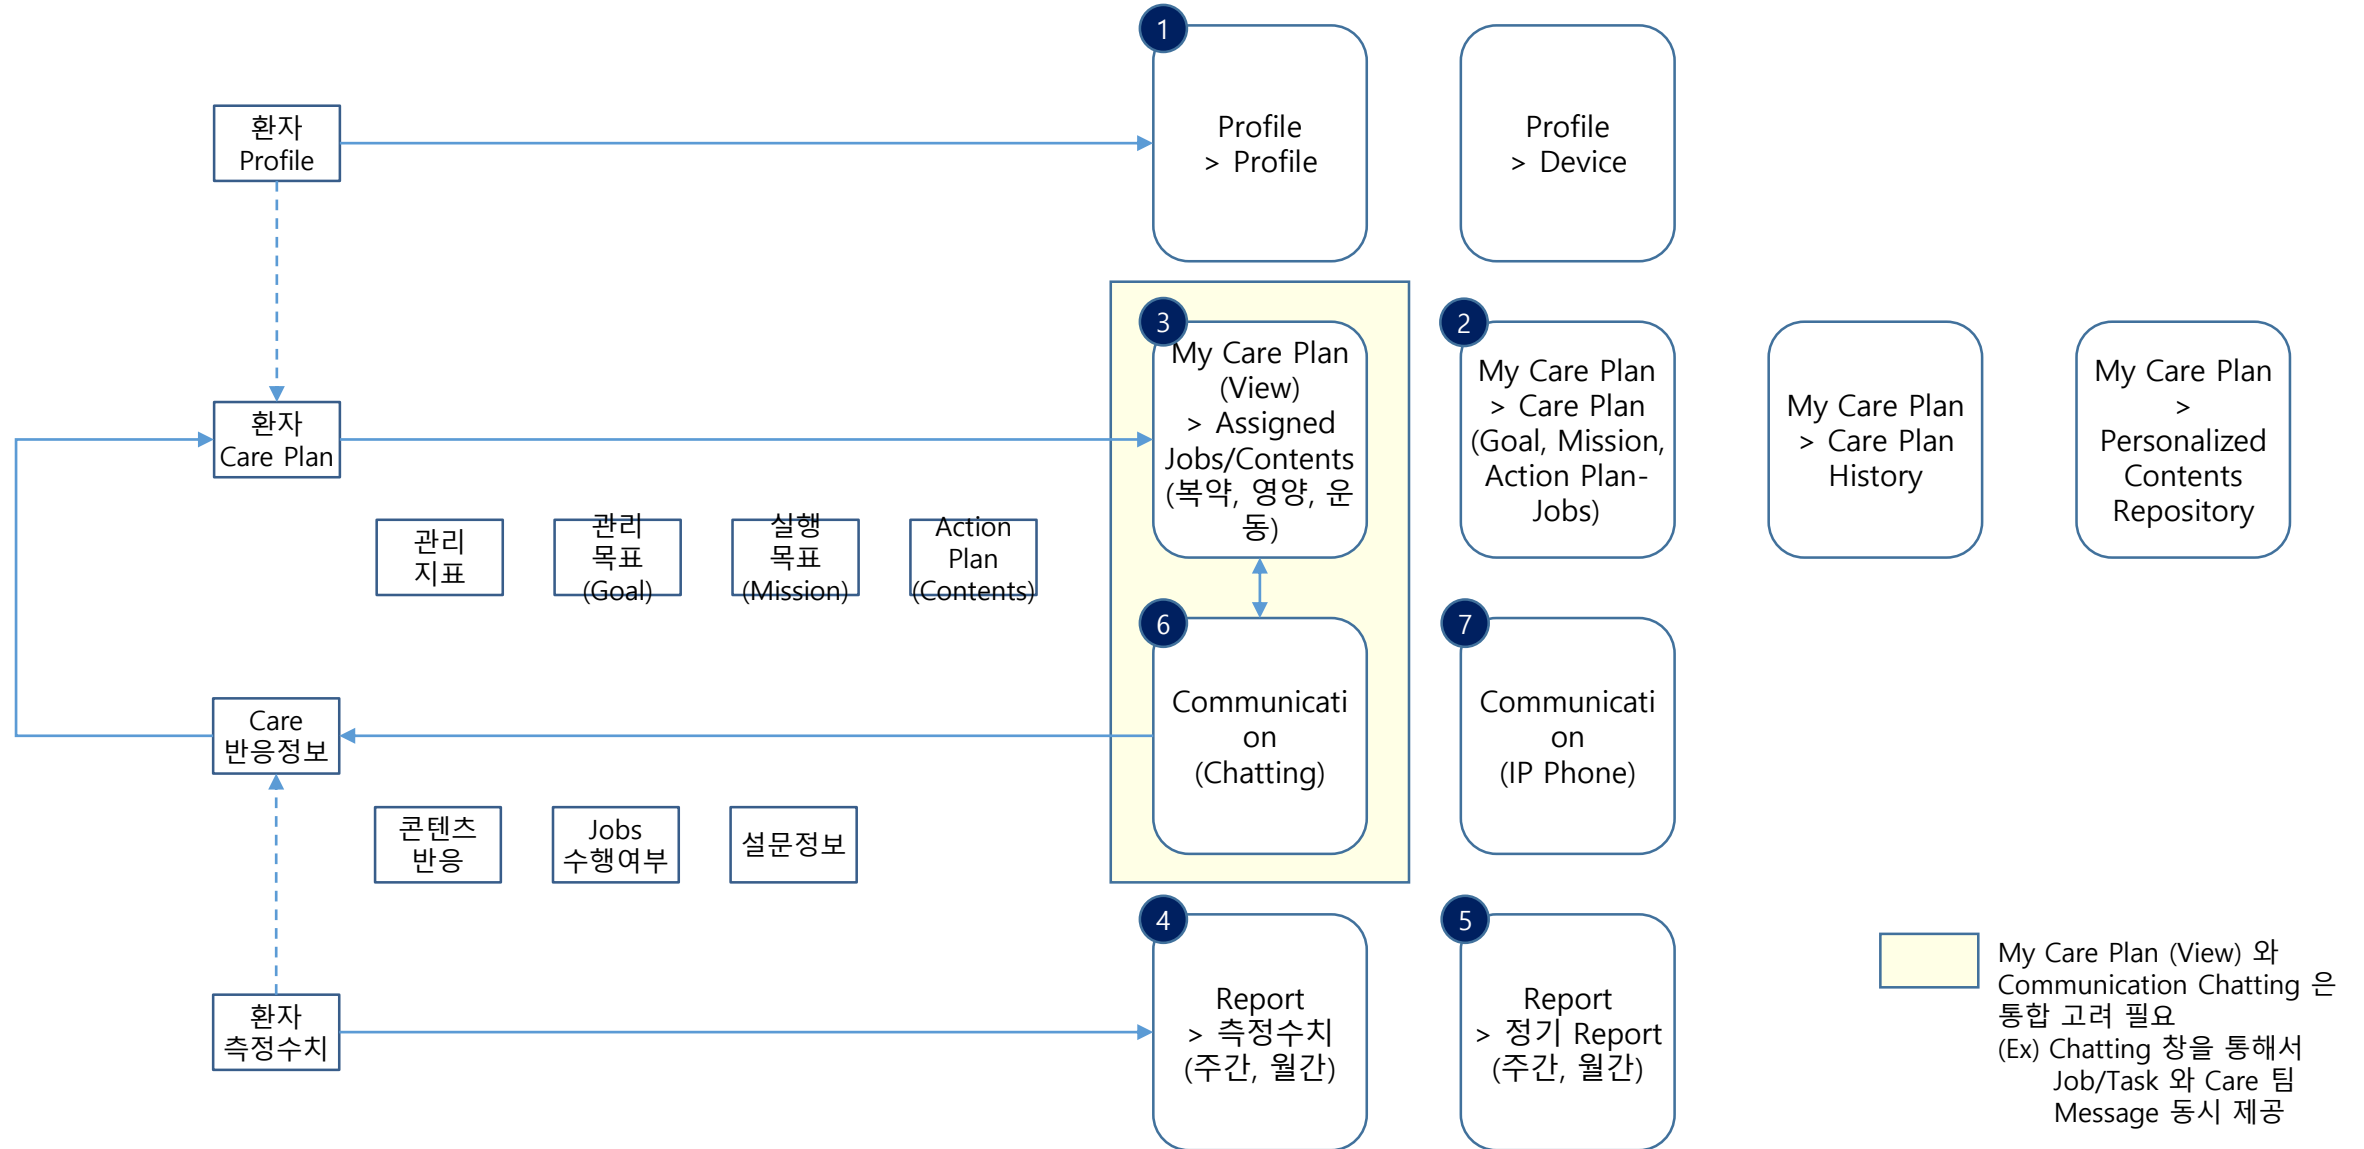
1
Profile
> Profile

Profile
> Device

환자
Profile

환자
Care Plan

3
My Care Plan (View)
> Assigned Jobs/Contents
(복약, 영양, 운동)

2
My Care Plan
> Care Plan
(Goal, Mission, Action Plan-Jobs)

My Care Plan
> Care Plan History

My Care Plan
>
Personalized Contents Repository

관리
지표

관리
목표
(Goal)

실행
목표
(Mission)

Action
Plan
(Contents)

6
Communication
(Chatting)

7
Communication
(IP Phone)

Care
반응정보

콘텐츠
반응

Jobs
수행여부

설문정보

4
Report
> 측정수치
(주간, 월간)

5
Report
> 정기 Report
(주간, 월간)

환자
측정수치

My Care Plan (View) 와 Communication Chatting 은 통합 고려 필요
(Ex) Chatting 창을 통해서 Job/Task 와 Care 팀 Message 동시 제공